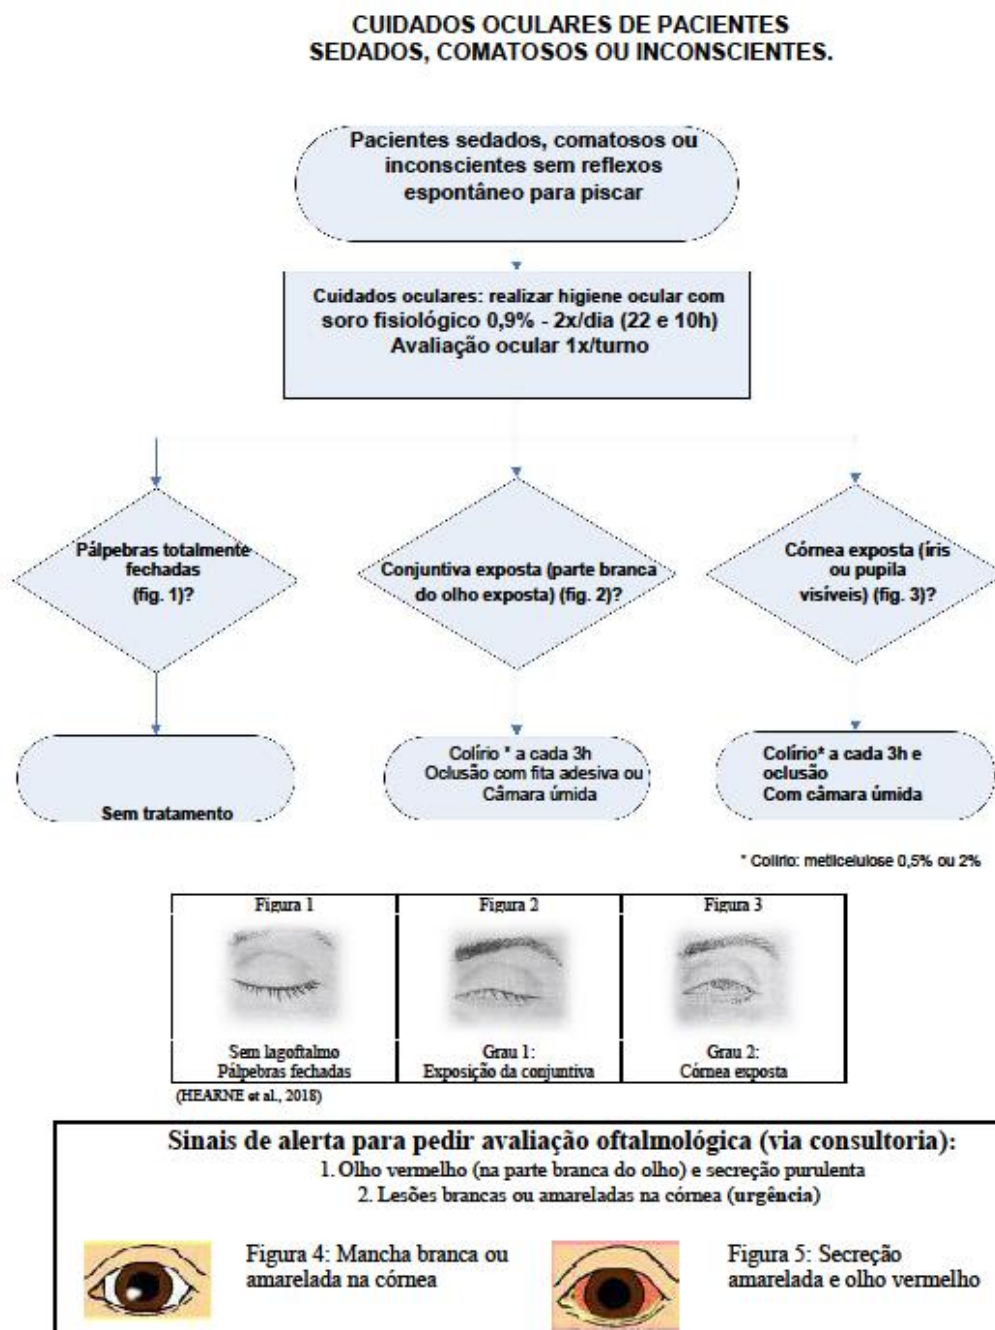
CUIDADOS OCULARES DE PACIENTES SEDADOS, COMATOSOS OU INCONSCIENTES.

Pacientes sedados, comatosos ou inconscientes sem reflexos espontâneo para piscar

Cuidados oculares: realizar higiene ocular com soro fisiológico 0,9% - 2x/dia (22 e 10h)
Avaliação ocular 1x/turno

Pálpebras totalmente fechadas (fig. 1)?

Conjuntiva exposta (parte branca do olho exposta) (fig. 2)?

Córnea exposta (íris ou pupila visíveis) (fig. 3)?

Sem tratamento

Colírio * a cada 3h
Oclusão com fita adesiva ou Câmara úmida

Colírio* a cada 3h e oclusão
Com câmara úmida

* Colírio: metilcelulose 0,5% ou 2%

| Figura 1 | Figura 2 | Figura 3 |
|---|---|---|
| Sem lagoftalmo Pálpebras fechadas | Grau 1: Exposição da conjuntiva | Grau 2: Córnea exposta |

(HEARNE et al., 2018)

Sinais de alerta para pedir avaliação oftalmológica (via consultoria):
1. Olho vermelho (na parte branca do olho) e secreção purulenta
2. Lesões brancas ou amareladas na córnea (urgência)

Figura 4: Mancha branca ou amarelada na córnea

Figura 5: Secreção amarelada e olho vermelho